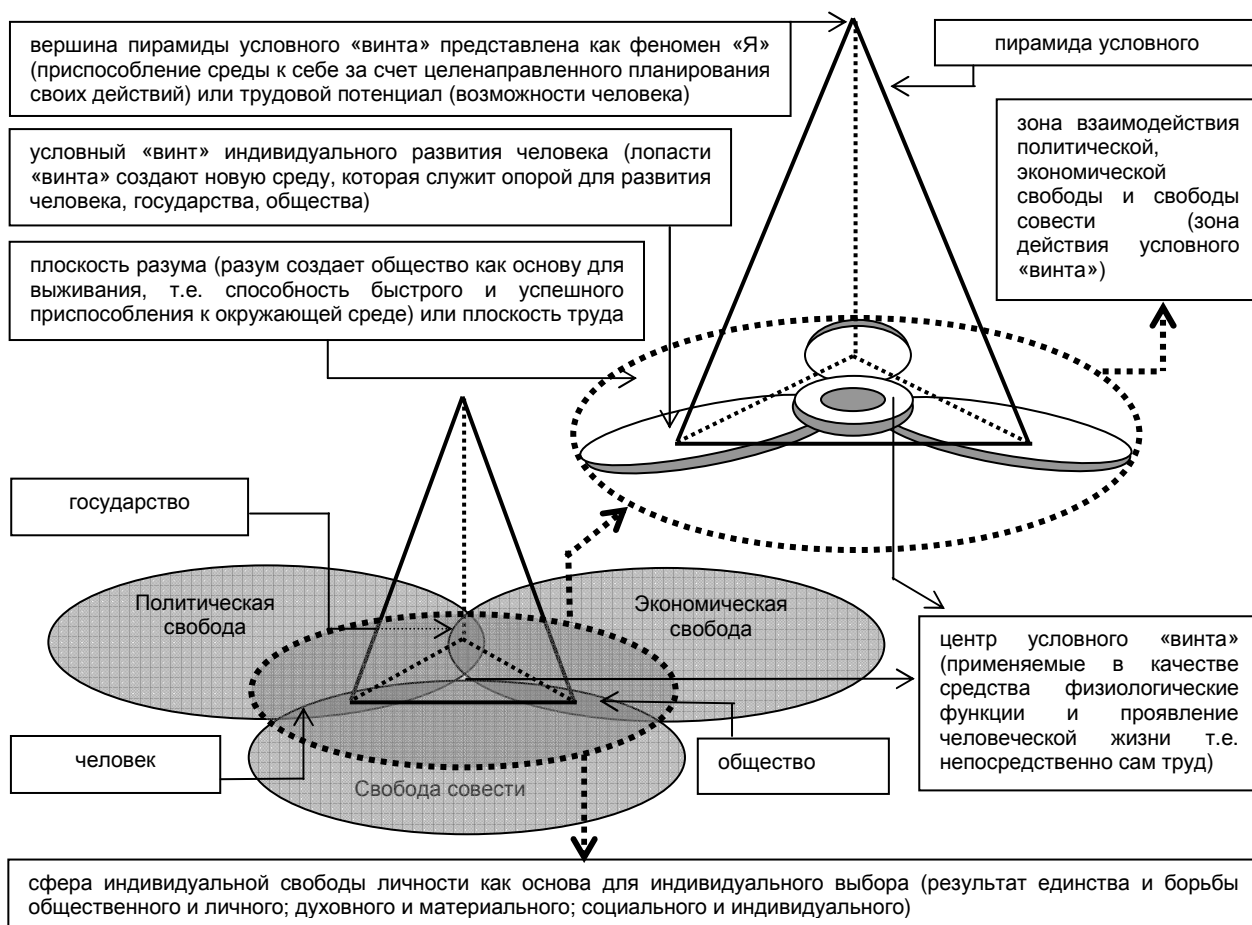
вершина пирамиды условного «винта» представлена как феномен «Я» (приспособление среды к себе за счет целенаправленного планирования своих действий) или трудовой потенциал (возможности человека)

пирамида условного

условный «винт» индивидуального развития человека (лопасти «винта» создают новую среду, которая служит опорой для развития человека, государства, общества)

зона взаимодействия политической, экономической свободы и свободы совести (зона действия условного «винта»)

плоскость разума (разум создает общество как основу для выживания, т.е. способность быстрого и успешного приспособления к окружающей среде) или плоскость труда

государство

Политическая свобода

Экономическая свобода

центр условного «винта» (применяемые в качестве средства физиологические функции и проявление человеческой жизни т.е. непосредственно сам труд)

человек

общество

Свобода совести

сфера индивидуальной свободы личности как основа для индивидуального выбора (результат единства и борьбы общественного и личного; духовного и материального; социального и индивидуального)